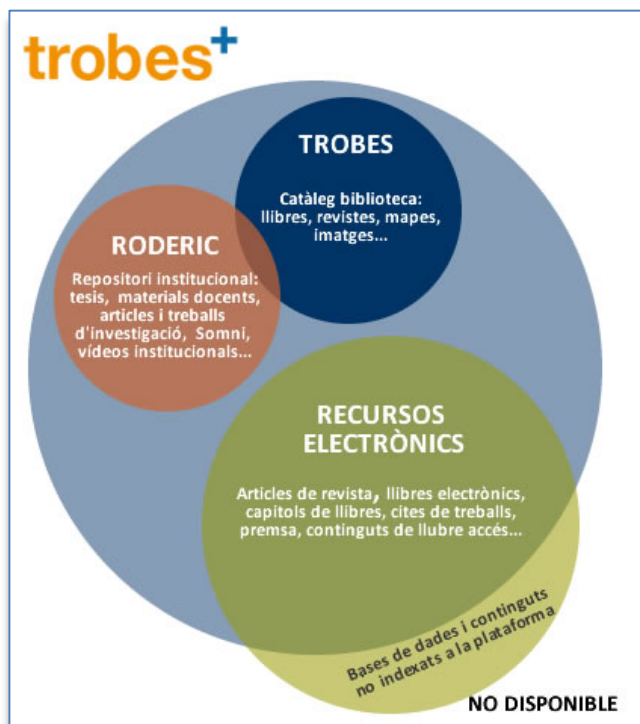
trobes+

TROBES

Catàleg biblioteca: llibres, revistes, mapes, imatges...

RODERIC

Repositori institucional: tesis, materials docents, articles i treballs d'investigació, Somni, vídeos institucionals...

RECURSOS ELECTRÒNICS

Articles de revista, llibres electrònics, capítols de llibres, cites de treballs, premsa, continguts de llubre accés...

Bases de dades i continguts no indexats a la plataforma

NO DISPONIBLE